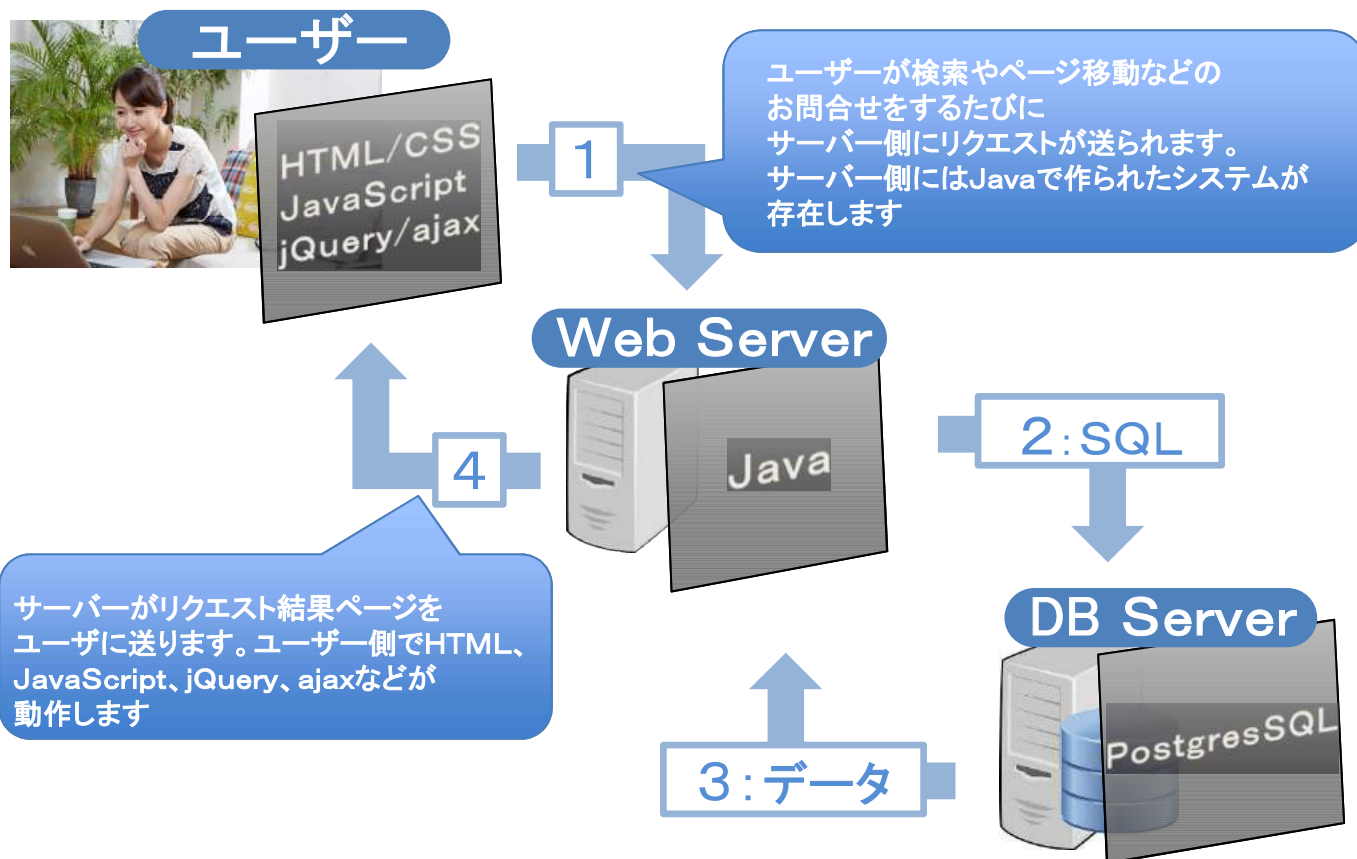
ユーザー

HTML/CSS
JavaScript
jQuery/ajax

1

ユーザーが検索やページ移動などのお問合せをするたびにサーバー側にリクエストが送られます。サーバー側にはJavaで作られたシステムが存在します

Web Server

Java

2:SQL

4

サーバーがリクエスト結果ページをユーザザに送ります。ユーザー側でHTML、JavaScript、jQuery、ajaxなどが動作します

DB Server

PostgresSQL

3:データ